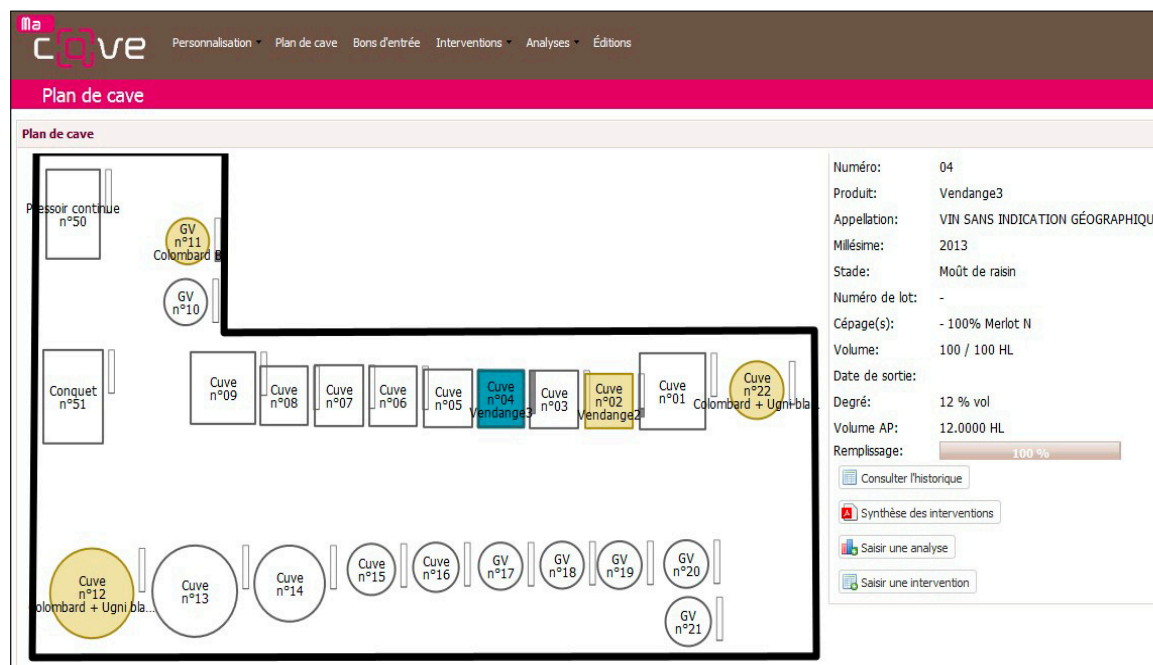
Ma cave

Personnalisation Plan de cave Bons d'entrée Interventions Analyses Éditions

Plan de cave

Plan de cave

Pressoir continue n°50

GV n°11 Colombard B

GV n°10

Conquet n°51

Cuve n°09

Cuve n°08

Cuve n°07

Cuve n°06

Cuve n°05

Cuve n°04 Vendange3

Cuve n°03

Cuve n°02 Vendange2

Cuve n°01

Cuve n°22 Colombard + Ugni bla...

Cuve n°12 Colombard + Ugni bla...

Cuve n°13

Cuve n°14

Cuve n°15

Cuve n°16

GV n°17

GV n°18

GV n°19

GV n°20

GV n°21

| | |
|---|---|
| Numéro: | 04 |
| Produit: | Vendange3 |
| Appellation: | VIN SANS INDICATION GÉOGRAPHIQU |
| Millésime: | 2013 |
| Stade: | Moût de raisin |
| Numéro de lot: | - |
| Cépage(s): | - 100% Merlot N |
| Volume: | 100 / 100 HL |
| Date de sortie: | |
| Degré: | 12 % vol |
| Volume AP: | 12.0000 HL |
| Remplissage: | 100 % |

Consulter l'historique

Synthèse des interventions

Saisir une analyse

Saisir une intervention